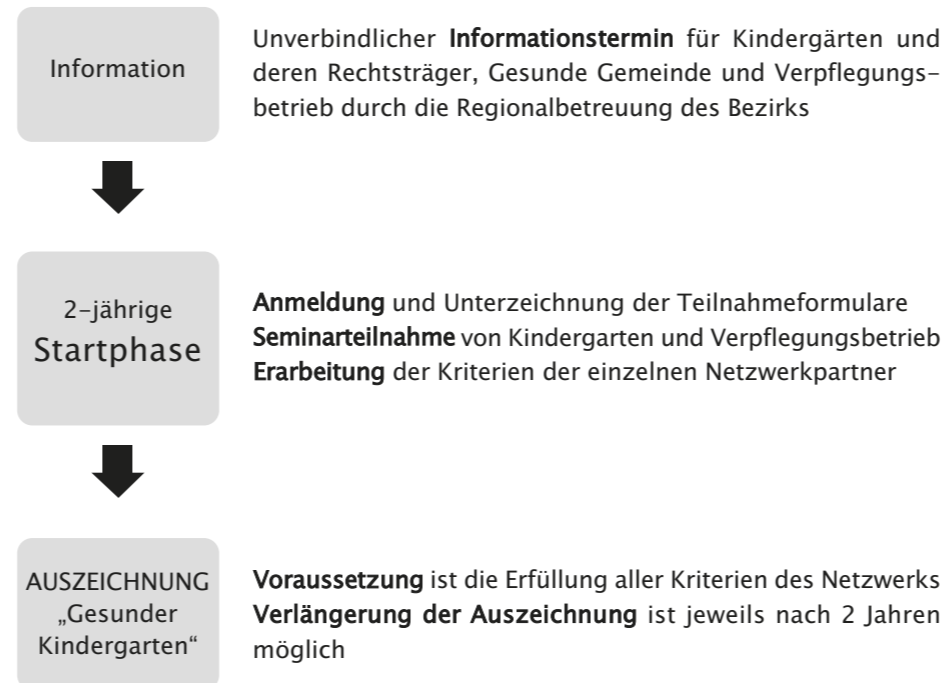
Information

Unverbindlicher Informationstermin für Kindergärten und deren Rechtsträger, Gesunde Gemeinde und Verpflegungsbetrieb durch die Regionalbetreuung des Bezirks

2-jährige Startphase

Anmeldung und Unterzeichnung der Teilnahmeformulare
Seminarteilnahme von Kindergarten und Verpflegungsbetrieb
Erarbeitung der Kriterien der einzelnen Netzwerkpartner

AUSZEICHNUNG „Gesunder Kindergarten“

Voraussetzung ist die Erfüllung aller Kriterien des Netzwerks
Verlängerung der Auszeichnung ist jeweils nach 2 Jahren möglich